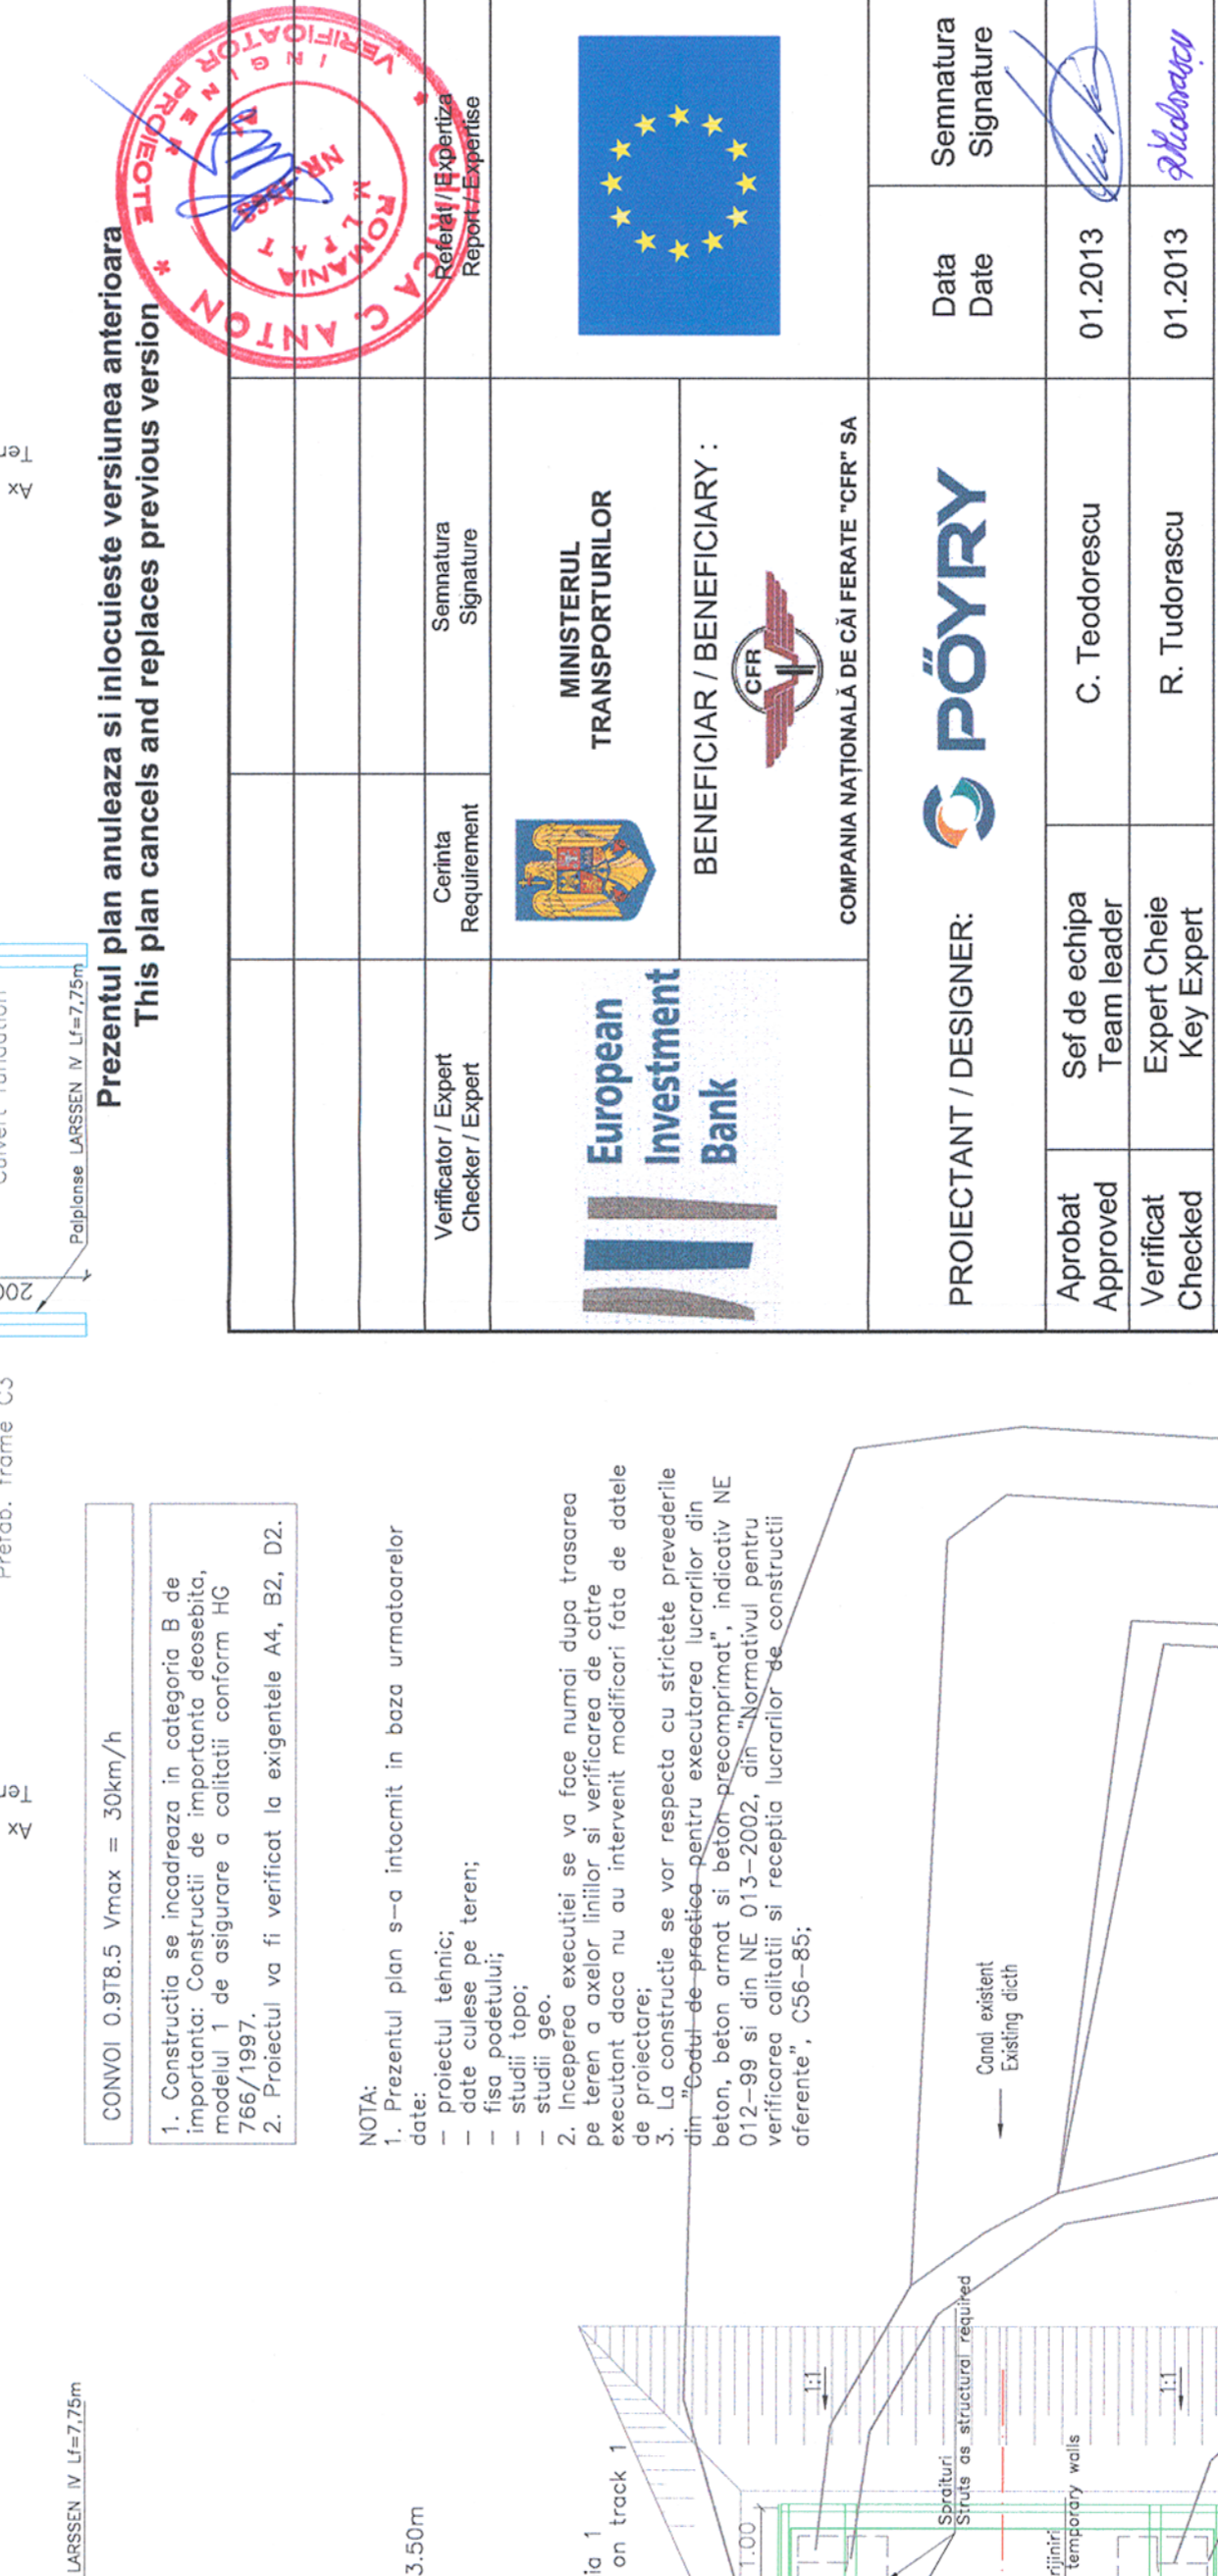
Prezentul plan anuleaza si inlocuieste versiunea anterioara
This plan cancels and replaces previous version

| Verificator / Expert Checker / Expert | Cerinta Requirement | Semnatura Signature | Referat / Expertiza Report / Expertise |
|---|---|---|---|

ROMANIA M.L.P.T.T. VERIFICATOR PROIECTE ING. ANTON C. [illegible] NR. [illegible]

European Investment Bank

MINISTERUL TRANSPORTURILOR

BENEFICIAR / BENEFICIARY :

CFR

COMPANIA NAȚIONALĂ DE CĂI FERATE "CFR" SA

PROIECTANT / DESIGNER: PÖYRY

| | | | Data Date | Semnatura Signature |
|---|---|---|---|---|
| Aprobat Approved | Sef de echipa Team leader | C. Teodorescu | 01.2013 | [signature] |
| Verificat Checked | Expert Cheie Key Expert | R. Tudorascu | 01.2013 | Rtudorascu |

CONVOI 0.9T8.5 Vmax = 30km/h

1. Constructia se incadreaza in categoria B de importanta: Constructii de importanta deosebita, modelul 1 de asigurare a calitatii conform HG 766/1997.
2. Proiectul va fi verificat la exigentele A4, B2, D2.

NOTA:
1. Prezentul plan s-a intocmit in baza urmatoarelor date:
- proiectul tehnic;
- date culese pe teren;
- fisa podetului;
- studii topo;
- studii geo.
2. Inceperea executiei se va face numai dupa trasarea pe teren a axelor liniilor si verificarea de catre executant daca nu au intervenit modificari fata de datele de proiectare;
3. La constructie se vor respecta cu strictete prevederile din "Codul de practica pentru executarea lucrarilor din beton, beton armat si beton precomprimat", indicativ NE 012-99 si din NE 013-2002, din "Normativul pentru verificarea calitatii si receptia lucrarilor de constructii aferente", C56-85;

Canal existent
Existing dicth

Palplanse LARSSEN IV Lf=7,75m
Culvert fundation
Prefab. frame C3
Ax Ter
200
LARSSEN IV Lf=7,75m
3.50m
ia 1
on track 1
Spraituri
Struts as structural required
rijiniri
temporary walls
1:1
1:1
1.00